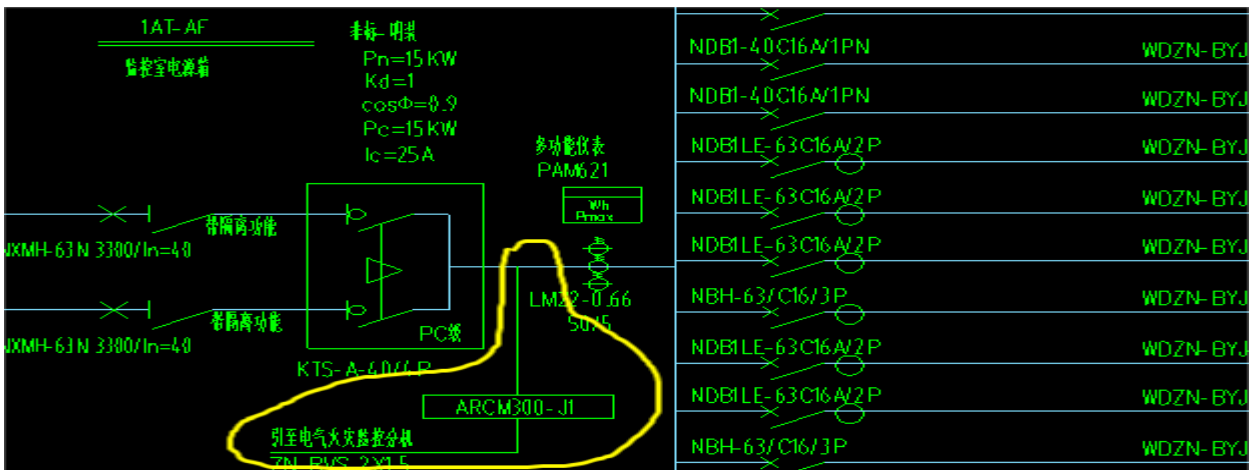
1AT-AF

监控室电源箱

非标-明装
Pn=15KW
Kd=1
cosΦ=0.9
Pc=15KW
Ic=25A

多功能仪表
PAM621

Wh
Pmax

带隔离功能
NXMH-63N 3300/In=40

带隔离功能
NXMH-63N 3300/In=40

PC级
KTS-A-40/4P

LMZ2-0.66
50/5

ARCM300-J1

引至电气火灾监控分机
ZN-RVS-2X1.5

NDB1-40C16A/1PN WDZN-BYJ
NDB1-40C16A/1PN WDZN-BYJ
NDB1LE-63C16A/2P WDZN-BYJ
NDB1LE-63C16A/2P WDZN-BYJ
NDB1LE-63C16A/2P WDZN-BYJ
NBH-63/C16/3P WDZN-BYJ
NDB1LE-63C16A/2P WDZN-BYJ
NDB1LE-63C16A/2P WDZN-BYJ
NBH-63/C16/3P WDZN-BYJ